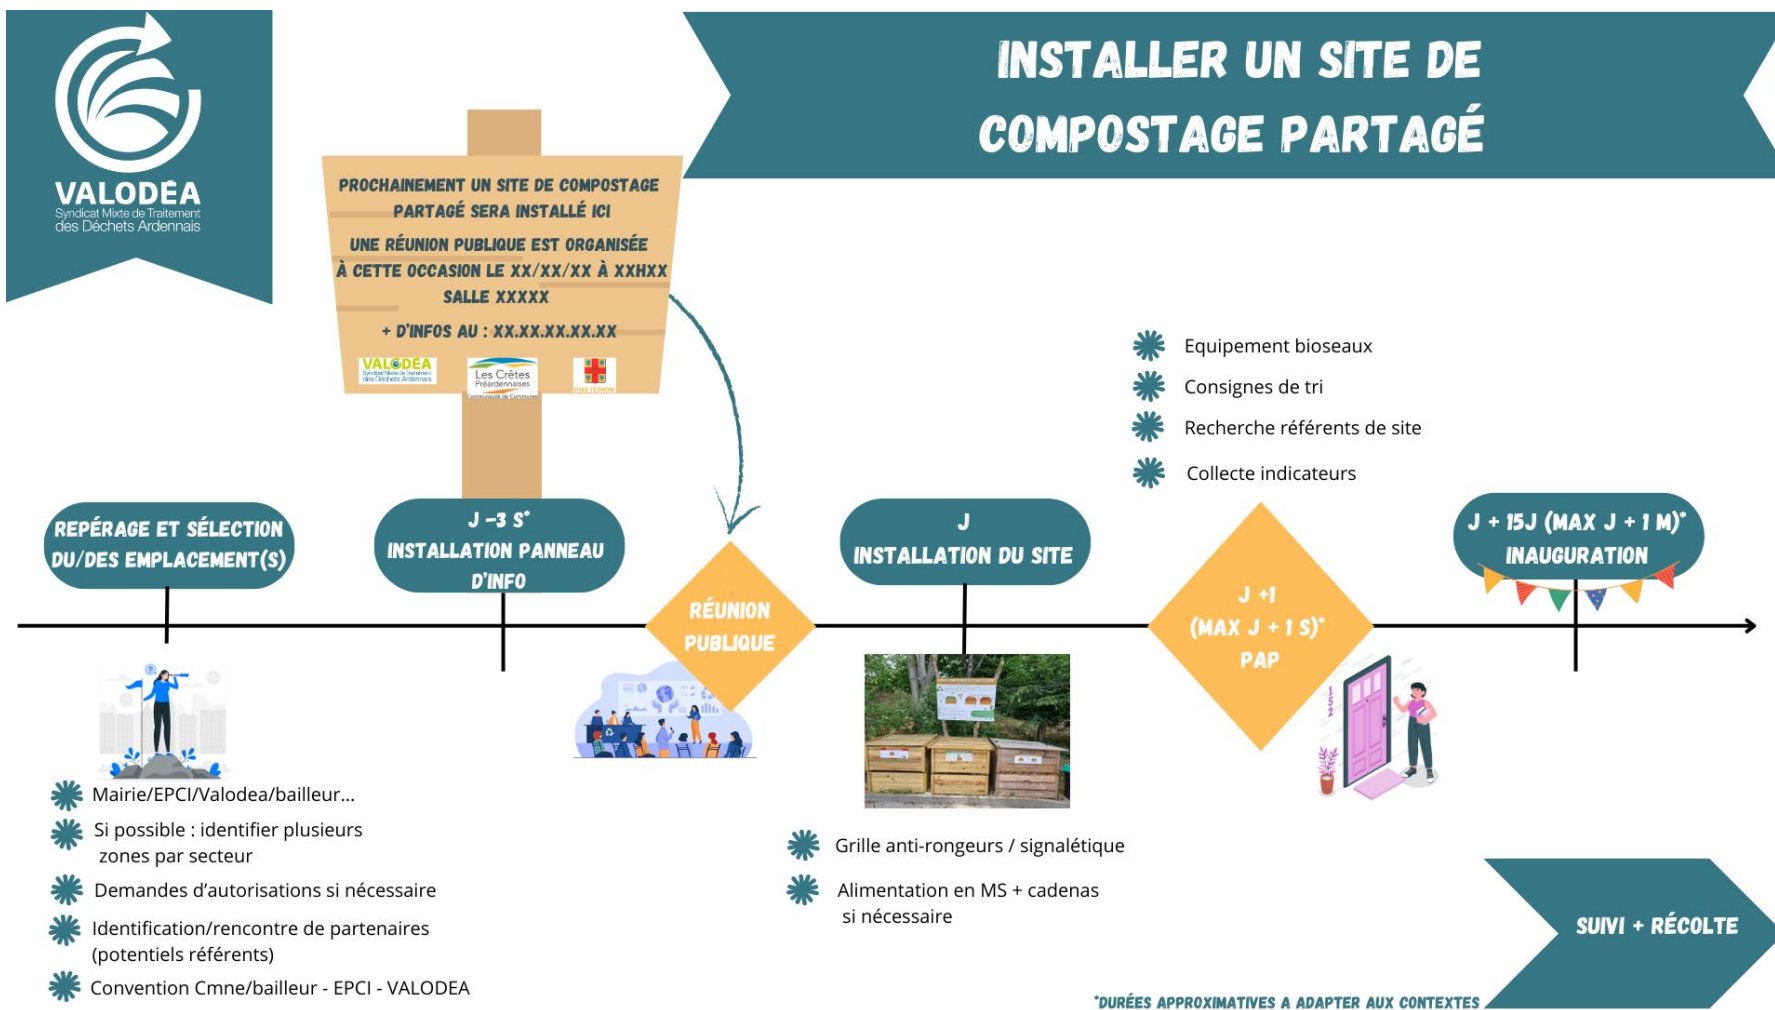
VALODÉA
Syndicat Mixte de Traitement des Déchets Ardennais

INSTALLER UN SITE DE COMPOSTAGE PARTAGÉ

PROCHAINEMENT UN SITE DE COMPOSTAGE PARTAGÉ SERA INSTALLÉ ICI
UNE RÉUNION PUBLIQUE EST ORGANISÉE À CETTE OCCASION LE XX/XX/XX À XXHXX SALLE XXXXX
+ D'INFOS AU : XX.XX.XX.XX.XX

VALODÉA
Les Crêtes Préardennaises

Equipement bioseaux
Consignes de tri
Recherche référents de site
Collecte indicateurs

REPÉRAGE ET SÉLECTION DU/DES EMPLACEMENT(S)

J -3 S*
INSTALLATION PANNEAU D'INFO

RÉUNION PUBLIQUE

J
INSTALLATION DU SITE

J +1
(MAX J + 1 S)*
PAP

J + 15J (MAX J + 1 M)*
INAUGURATION

Mairie/EPCI/Valodea/bailleur...
Si possible : identifier plusieurs zones par secteur
Demandes d'autorisations si nécessaire
Identification/rencontre de partenaires (potentiels référents)
Convention Cmne/bailleur - EPCI - VALODEA

Grille anti-rongeurs / signalétique
Alimentation en MS + cadenas si nécessaire

SUIVI + RÉCOLTE

*DURÉES APPROXIMATIVES A ADAPTER AUX CONTEXTES